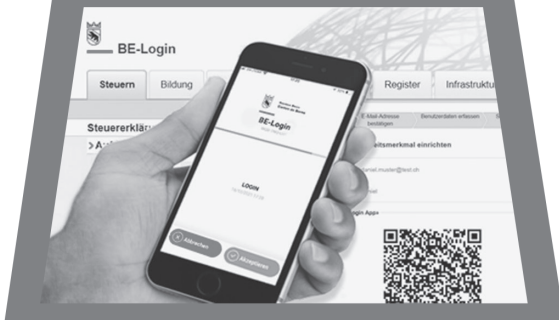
BE-Login

Steuern

Bildung

Register

Infrastruktu

Steuererklär

>A

BE-Login

LOGIN

Abbrechen

Aktivieren

E-Mail-Adresse bestätigen

Benutzerdaten erfassen

itsmerkmal einrichten

max.muster@test.ch

gin App